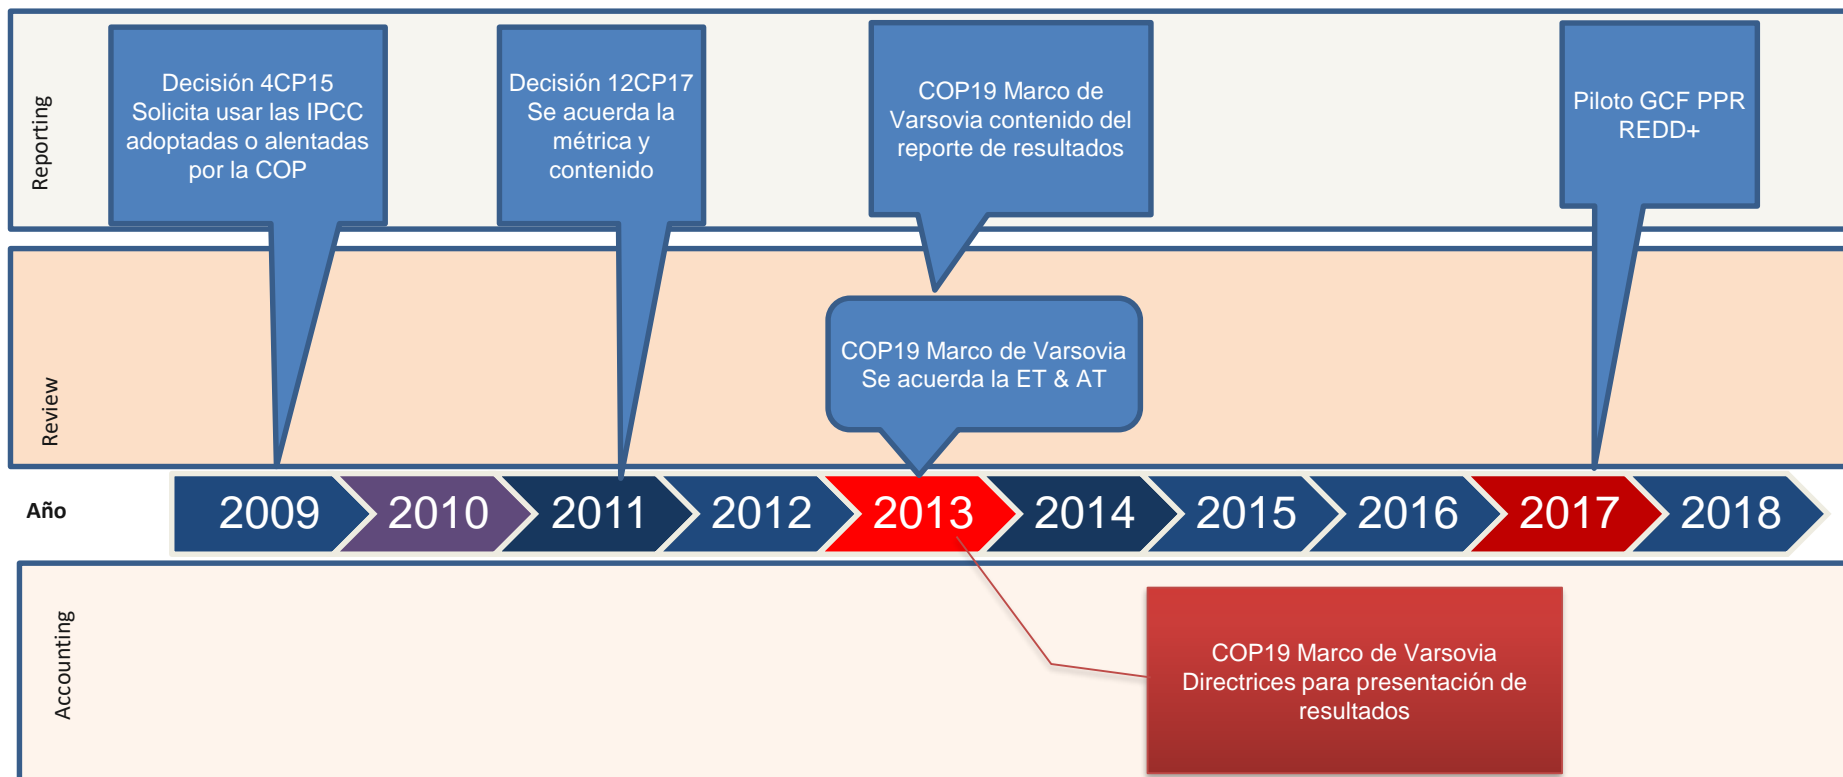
Reporting

Decisión 4CP15 Solicita usar las IPCC adoptadas o alentadas por la COP

Decisión 12CP17 Se acuerda la métrica y contenido

COP19 Marco de Varsovia contenido del reporte de resultados

Piloto GCF PPR REDD+

Review

COP19 Marco de Varsovia Se acuerda la ET & AT

Año

2009 2010 2011 2012 2013 2014 2015 2016 2017 2018

Accounting

COP19 Marco de Varsovia Directrices para presentación de resultados